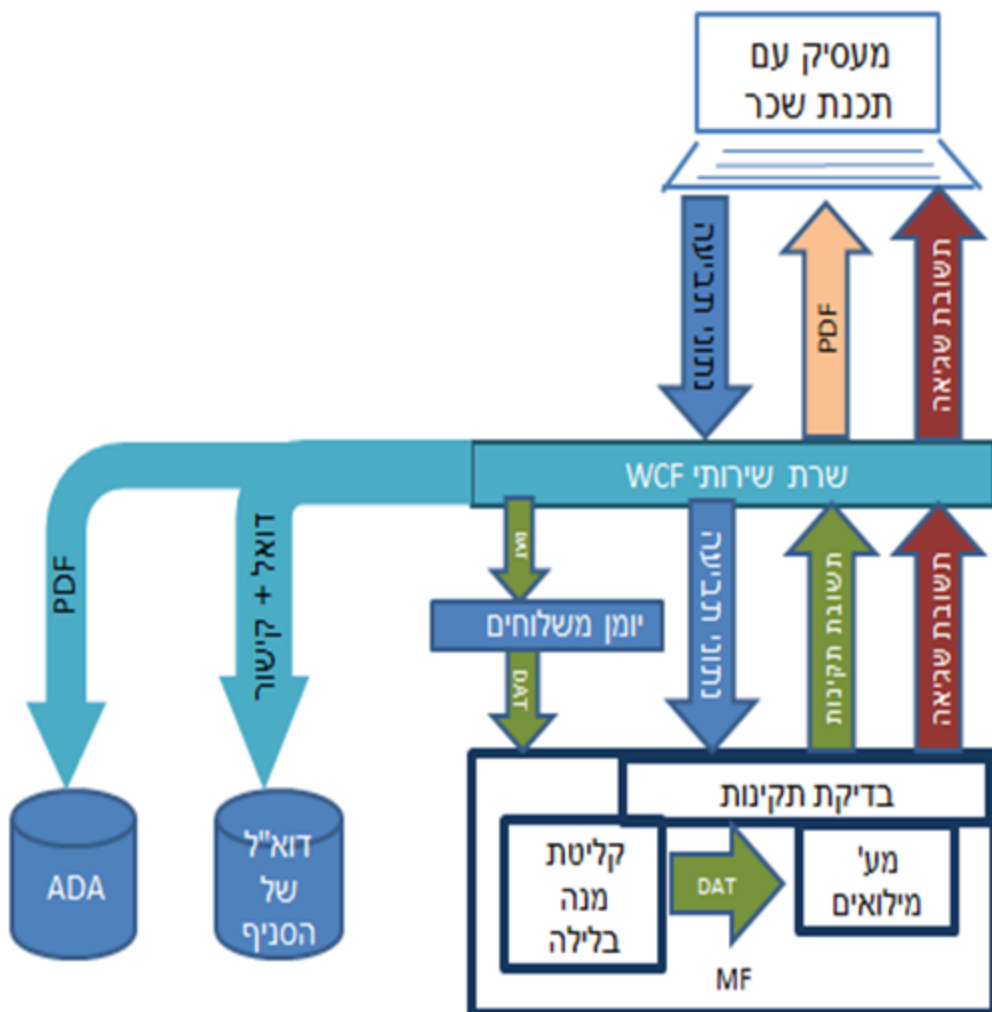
מעסיק עם תכנת שכר

נתוני ב.ל.

PDF

תשובת שגיאה

שרת שירותי WCF

PDF

דואל + קישור

DAT

יומן משלוחים

DAT

נתוני ב.ל.

תשובת תקינות

תשובת שגיאה

בדיקת תקינות

קליטת מנה בלילה

DAT

מע' מילואים

MF

ADA

דוא"ל של הסניף